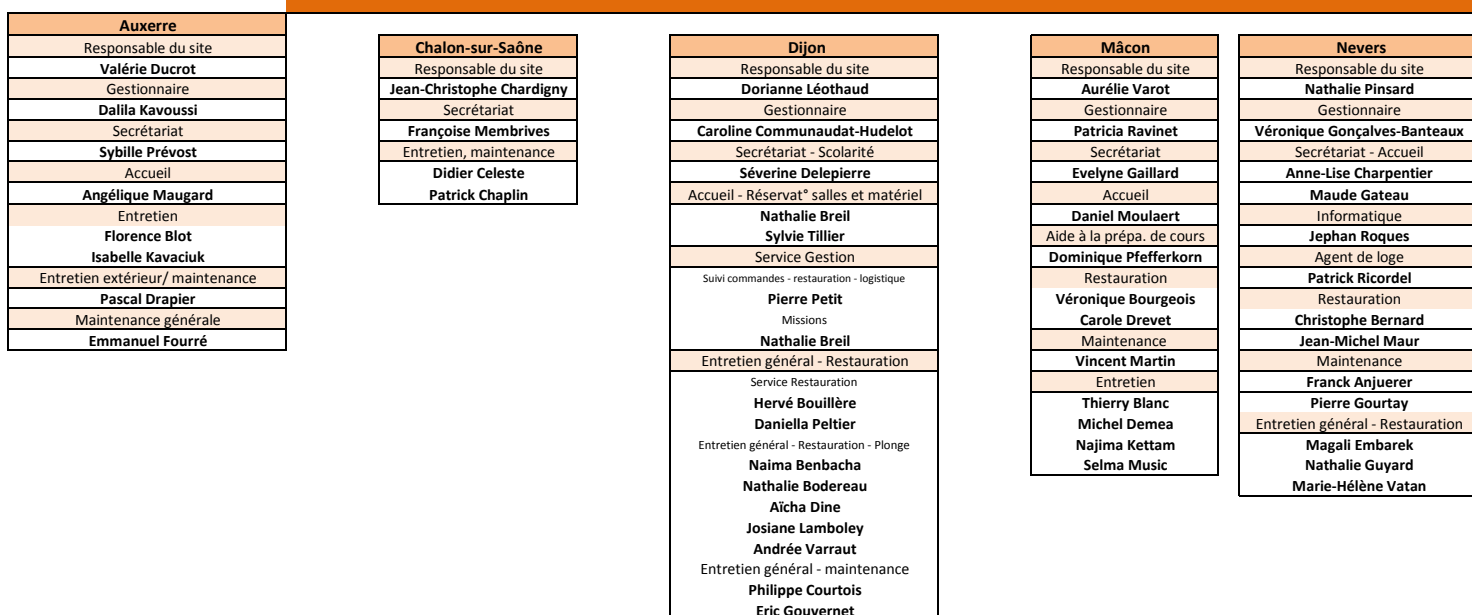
Auxerre
Responsable du site
Valérie Ducrot
Gestionnaire
Dalila Kavoussi
Secrétariat
Sybille Prévost
Accueil
Angélique Maugard
Entretien
Florence Blot
Isabelle Kavaciuk
Entretien extérieur/ maintenance
Pascal Drapier
Maintenance générale
Emmanuel Fourré

Chalon-sur-Saône
Responsable du site
Jean-Christophe Chardigny
Secrétariat
Françoise Membrives
Entretien, maintenance
Didier Celeste
Patrick Chaplin

Dijon
Responsable du site
Dorianne Léothaud
Gestionnaire
Caroline Communaudat-Hudelot
Secrétariat - Scolarité
Séverine Delepierre
Accueil - Réservat° salles et matériel
Nathalie Breil
Sylvie Tillier
Service Gestion
Suivi commandes - restauration - logistique
Pierre Petit
Missions
Nathalie Breil
Entretien général - Restauration
Service Restauration
Hervé Bouillère
Daniella Peltier
Entretien général - Restauration - Plonge
Naima Benbacha
Nathalie Bodereau
Aïcha Dine
Josiane Lamboley
Andrée Varraut
Entretien général - maintenance
Philippe Courtois
Eric Gouvernet

Mâcon
Responsable du site
Aurélie Varot
Gestionnaire
Patricia Ravinet
Secrétariat
Evelyne Gaillard
Accueil
Daniel Moulaert
Aide à la prépa. de cours
Dominique Pfefferkorn
Restauration
Véronique Bourgeois
Carole Drevet
Maintenance
Vincent Martin
Entretien
Thierry Blanc
Michel Demea
Najima Kettam
Selma Music

Nevers
Responsable du site
Nathalie Pinsard
Gestionnaire
Véronique Gonçalves-Banteaux
Secrétariat - Accueil
Anne-Lise Charpentier
Maude Gateau
Informatique
Jephan Roques
Agent de loge
Patrick Ricordel
Restauration
Christophe Bernard
Jean-Michel Maur
Maintenance
Franck Anjuerer
Pierre Gourtay
Entretien général - Restauration
Magali Embarek
Nathalie Guyard
Marie-Hélène Vatan